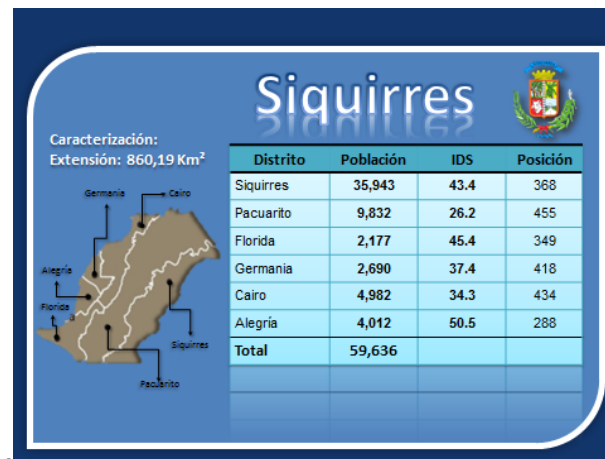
Siquirres

Caracterización:
Extensión: 860,19 Km²

Germania
Cairo
Alegría
Florida
Siquirres
Pacuarito

| Distrito | Población | IDS | Posición |
|---|---|---|---|
| Siquirres | 35,943 | 43.4 | 368 |
| Pacuarito | 9,832 | 26.2 | 455 |
| Florida | 2,177 | 45.4 | 349 |
| Germania | 2,690 | 37.4 | 418 |
| Cairo | 4,982 | 34.3 | 434 |
| Alegría | 4,012 | 50.5 | 288 |
| Total | 59,636 | | |